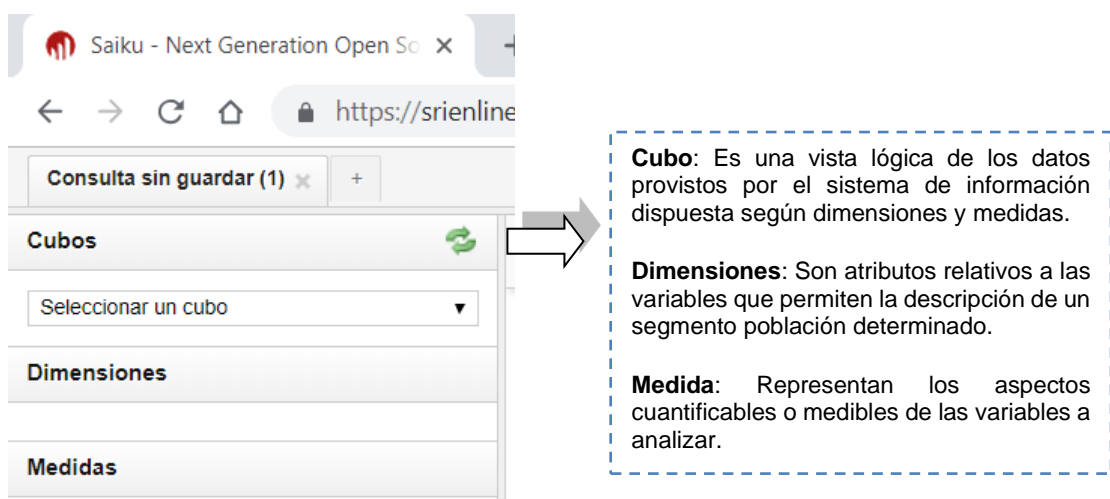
Saiku - Next Generation Open Sc ×

https://srienline

Consulta sin guardar (1) ×   +

Cubos

Seleccionar un cubo ▼

Dimensiones

Medidas

**Cubo**: Es una vista lógica de los datos provistos por el sistema de información dispuesta según dimensiones y medidas.

**Dimensiones**: Son atributos relativos a las variables que permiten la descripción de un segmento población determinado.

**Medida**: Representan los aspectos cuantificables o medibles de las variables a analizar.